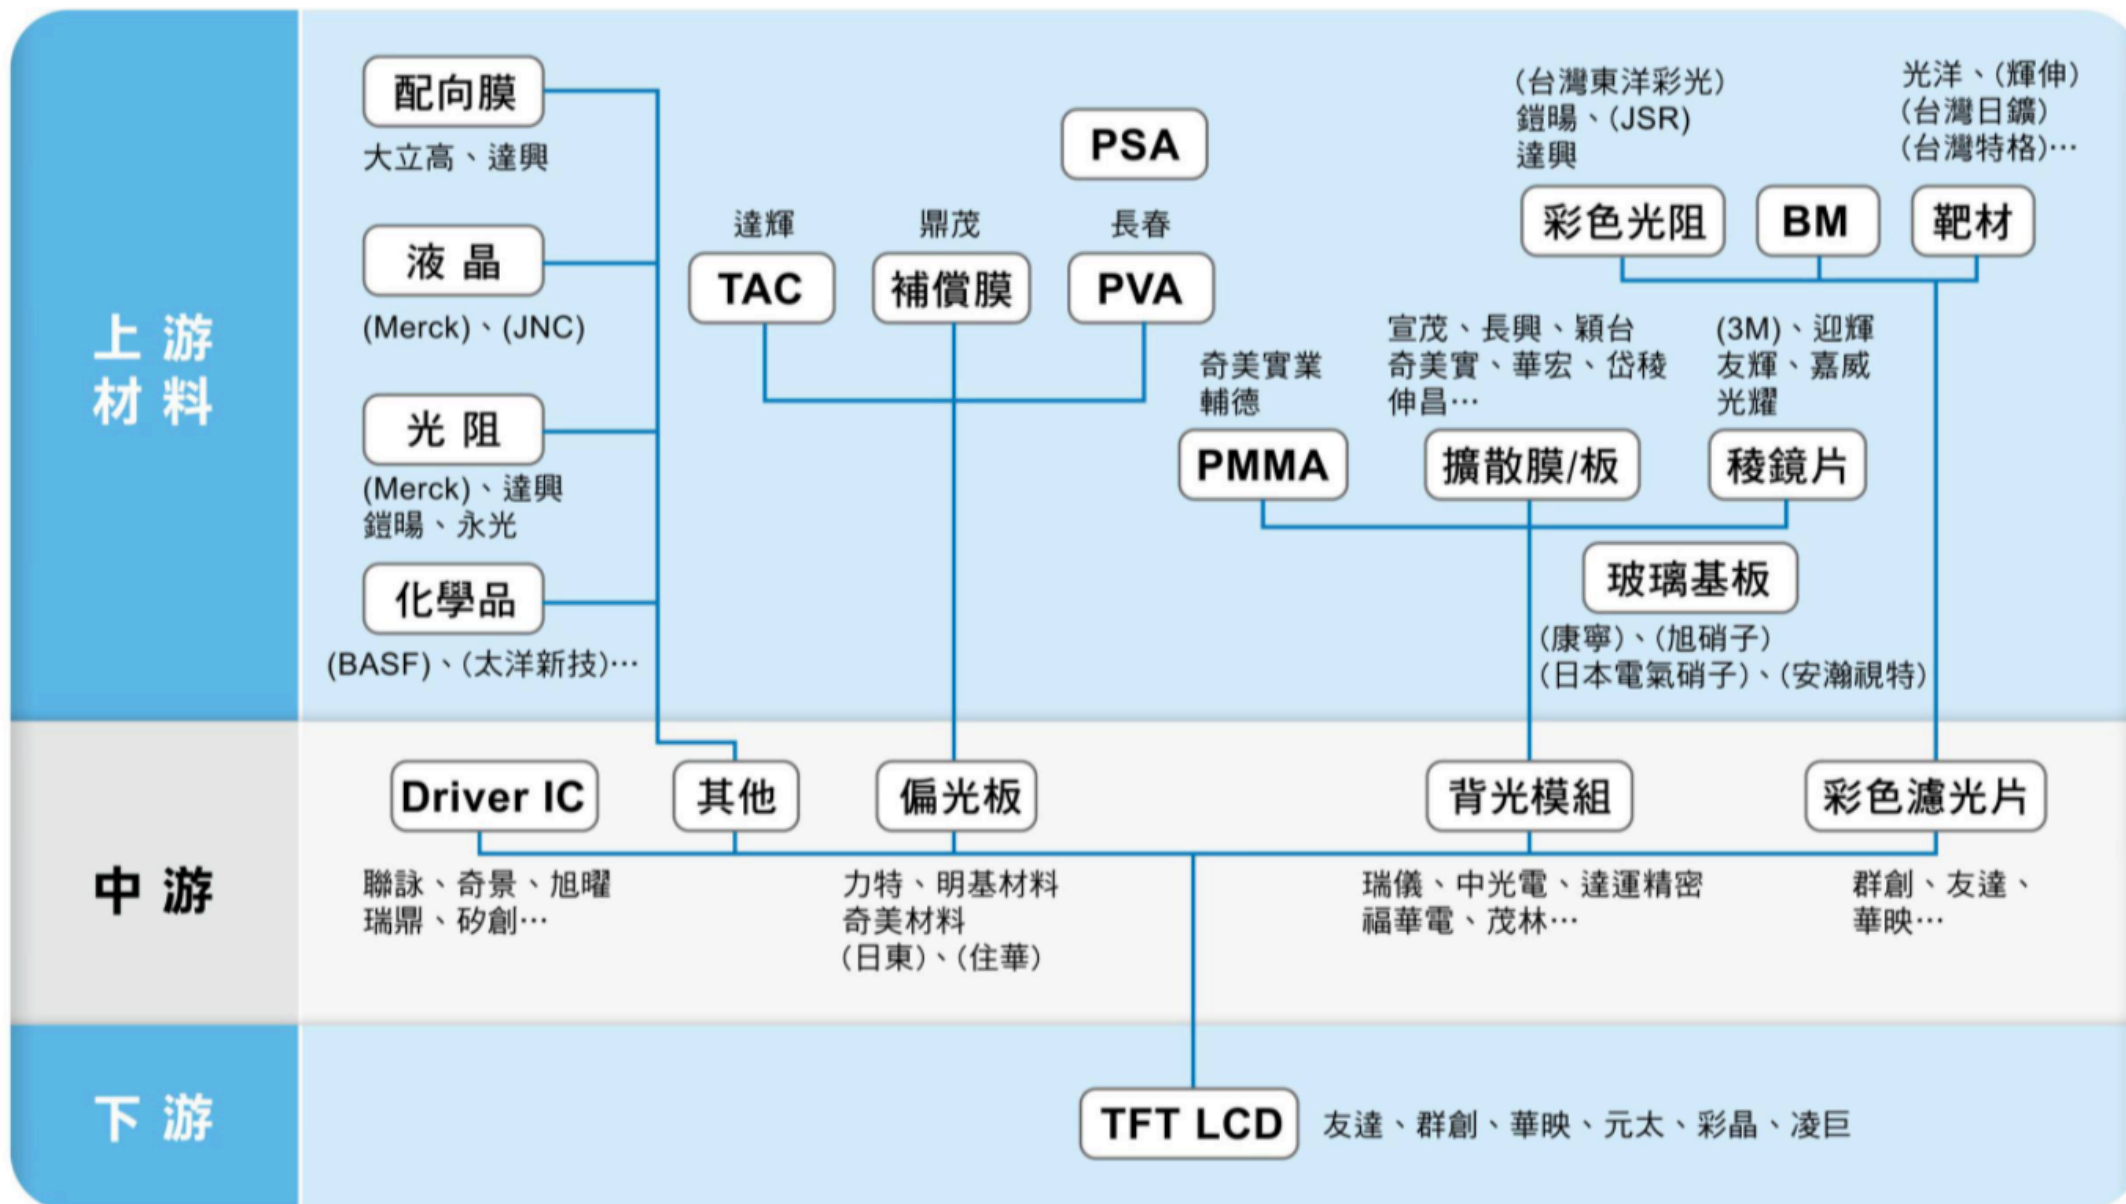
上游材料

配向膜
大立高、達興

液 晶
(Merck)、(JNC)

光 阻
(Merck)、達興
錩暘、永光

化學品
(BASF)、(太洋新技)…

PSA

達輝
TAC

鼎茂
補償膜

長春
PVA

(台灣東洋彩光)
錩暘、(JSR)
達興

光洋、(輝伸)
(台灣日鑛)
(台灣特格)…

彩色光阻

BM

靶材

奇美實業
輔德
PMMA

宣茂、長興、穎台
奇美實、華宏、岱稜
伸昌…
擴散膜/板

(3M)、迎輝
友輝、嘉威
光耀
稜鏡片

玻璃基板
(康寧)、(旭硝子)
(日本電氣硝子)、(安瀚視特)

中游

Driver IC
聯詠、奇景、旭曜
瑞鼎、矽創…

其他

偏光板
力特、明基材料
奇美材料
(日東)、(住華)

背光模組
瑞儀、中光電、達運精密
福華電、茂林…

彩色濾光片
群創、友達、
華映…

下游

TFT LCD
友達、群創、華映、元太、彩晶、凌巨